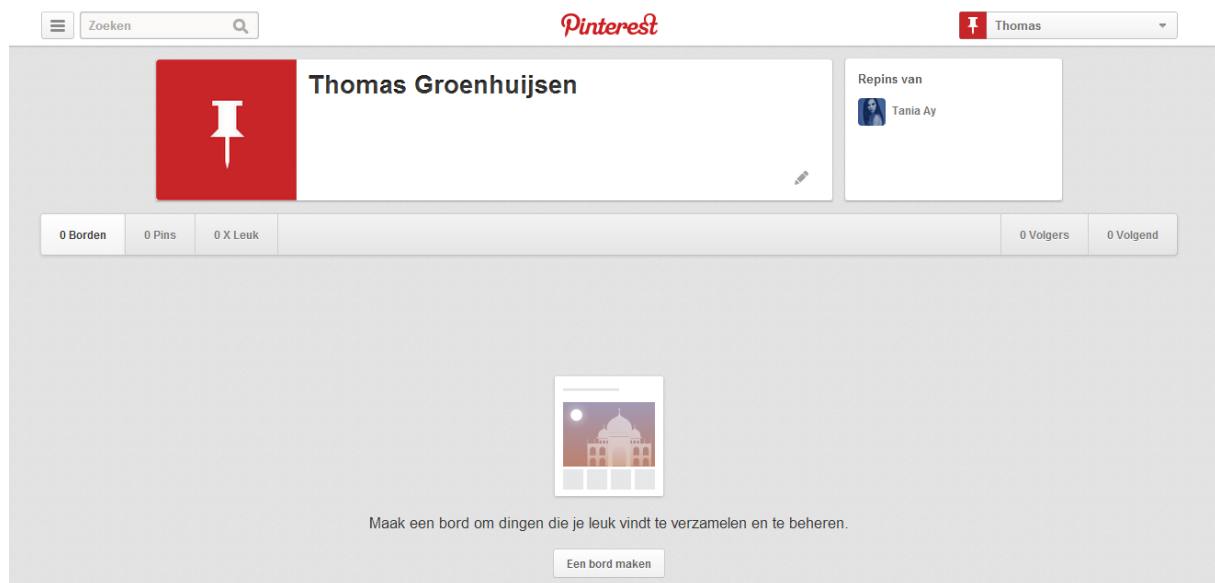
Zoeken

Pinterest

Thomas

Thomas Groenhuijsen

Repins van

Tania Ay

0 Borden
0 Pins
0 X Leuk
0 Volgers
0 Volgend

Maak een bord om dingen die je leuk vindt te verzamelen en te beheren.

Een bord maken